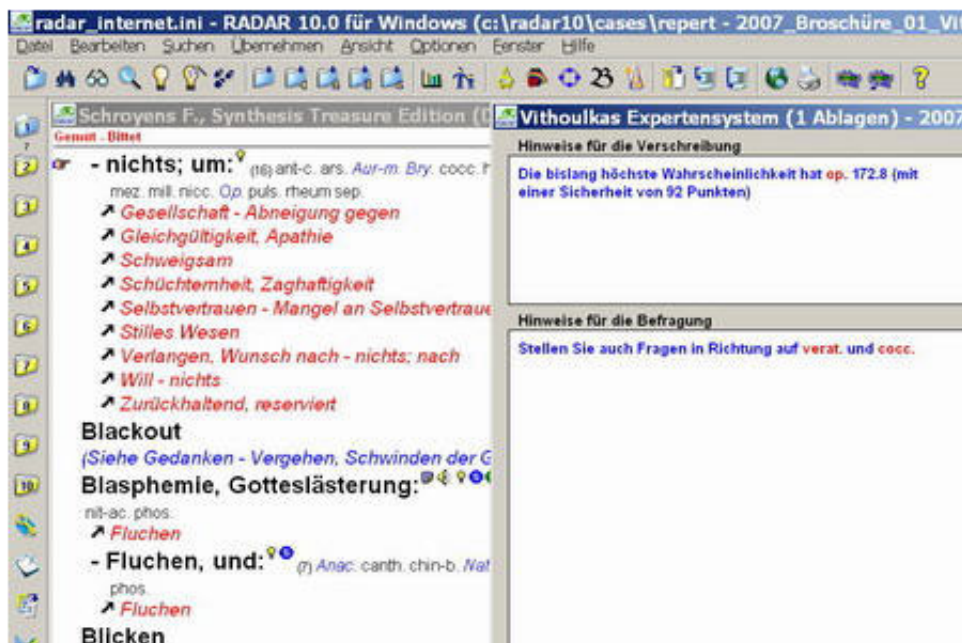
radar_internet.ini - RADAR 10.0 für Windows (c:\radar10\cases\repert - 2007_Broschüre_01_Vi

Datei Bearbeiten Suchen Übernehmen Ansicht Optionen Fenster Hilfe

Schroyens F., Synthesis Treasure Edition (0

Gemüt - Bittet

- nichts; um: (16) ant-c. ars. Aur-m. Bry. cocc. h mez. mill. nicc. Op. puls. rheum sep.

↗ Gesellschaft - Abneigung gegen
↗ Gleichgültigkeit, Apathie
↗ Schweigsam
↗ Schüchternheit, Zaghaftigkeit
↗ Selbstvertrauen - Mangel an Selbstvertraue
↗ Stilles Wesen
↗ Verlangen, Wunsch nach - nichts; nach
↗ Will - nichts
↗ Zurückhaltend, reserviert

Blackout
(Siehe Gedanken - Vergehen, Schwinden der G

Blasphemie, Gotteslästerung:
nit-ac. phos.
↗ Fluchen

- Fluchen, und: (7) Anac. canth. chin-b. Nat phos.
↗ Fluchen

Blicken

Vithoulkas Expertensystem (1 Ablagen) - 2007

Hinweise für die Verschreibung

Die bislang höchste Wahrscheinlichkeit hat op. 172.8 (mit einer Sicherheit von 92 Punkten)

Hinweise für die Befragung

Stellen Sie auch Fragen in Richtung auf verat. und cocc.